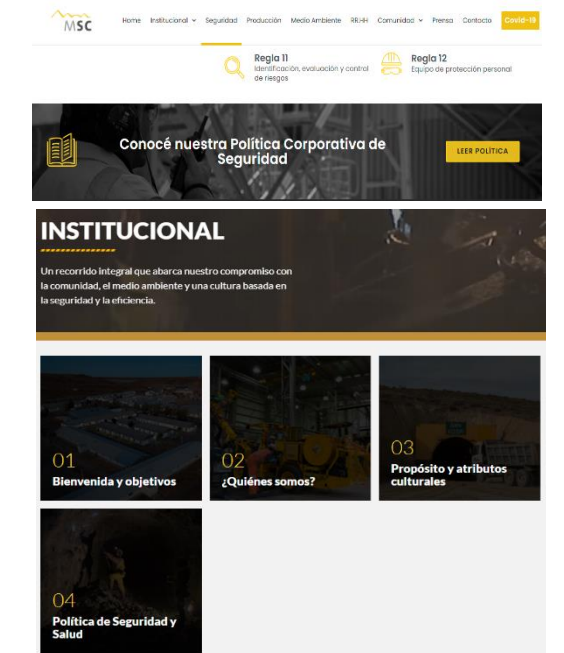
MSC

Home Institucional Seguridad Producción Medio Ambiente RRHH Comunidad Prensa Contacto Covid-19

Regla 11
Identificación, evaluación y control de riesgos

Regla 12
Equipo de protección personal

Conocé nuestra Política Corporativa de Seguridad

LEER POLITICA

INSTITUCIONAL

Un recorrido integral que abarca nuestro compromiso con la comunidad, el medio ambiente y una cultura basada en la seguridad y la eficiencia.

01
Bienvenida y objetivos

02
¿Quiénes somos?

03
Propósito y atributos culturales

04
Política de Seguridad y Salud